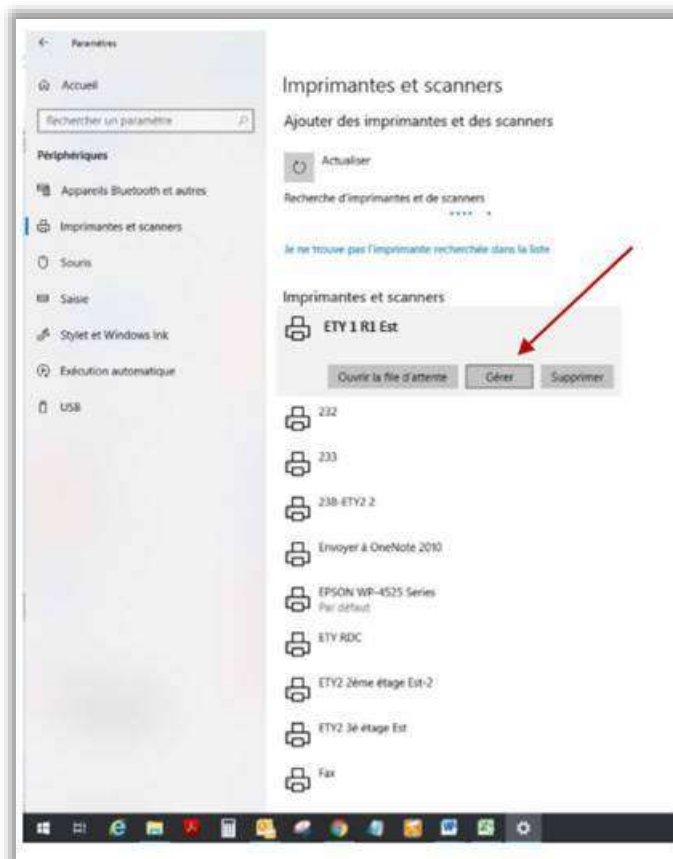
Paramètres

Accueil

Rechercher un paramètre

Périphériques

Appareils Bluetooth et autres

Imprimantes et scanners

Souris

Saisie

Stylet et Windows Ink

Exécution automatique

USB

Imprimantes et scanners

Ajouter des imprimantes et des scanners

Actualiser

Recherche d'imprimantes et de scanners

Je ne trouve pas l'imprimante recherchée dans la liste

Imprimantes et scanners

ETY 1 R1 Est

Ouvrir la file d'attente | Gérer | Supprimer

232

233

238-ETY2 2

Envoyer à OneNote 2010

EPSON WP-4525 Series
Par défaut

ETY RDC

ETY2 2ème étage Est-2

ETY2 3è étage Est

Fax